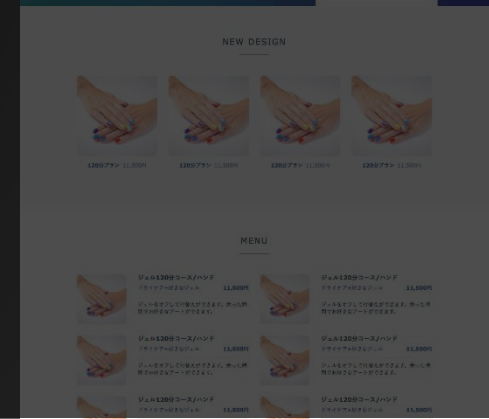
NEW DESIGN

120分プラン 11,000円

120分プラン 11,000円

120分プラン 11,000円

120分プラン 11,000円

MENU

ジェル120分コース/ハンド
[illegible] 11,000円
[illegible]

ジェル120分コース/ハンド
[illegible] 11,000円
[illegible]

ジェル120分コース/ハンド
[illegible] 11,000円
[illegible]

ジェル120分コース/ハンド
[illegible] 11,000円
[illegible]

ジェル120分コース/ハンド
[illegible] 11,000円

ジェル120分コース/ハンド
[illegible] 11,000円